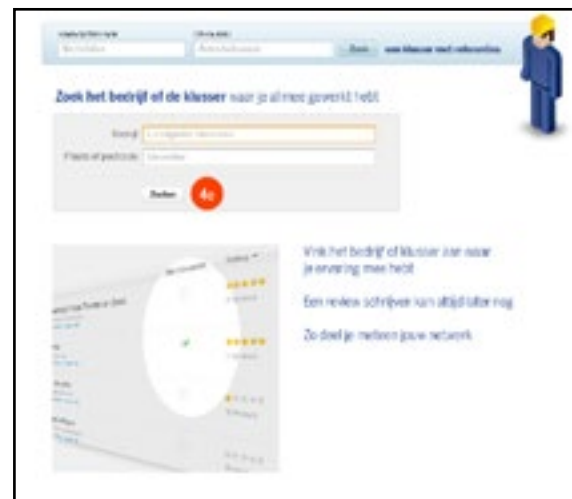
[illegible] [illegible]

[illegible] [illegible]

Zoek

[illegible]

Zoek het bedrijf of de klusser waar je al mee gewerkt hebt

Bedrijf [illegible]

Plaats of postcode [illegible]

Zoeken

4c

Vink het bedrijf of klusser aan waar je ervaring mee hebt

Een review schrijven kan altijd later nog

Zo deel je met een jouw netwerk